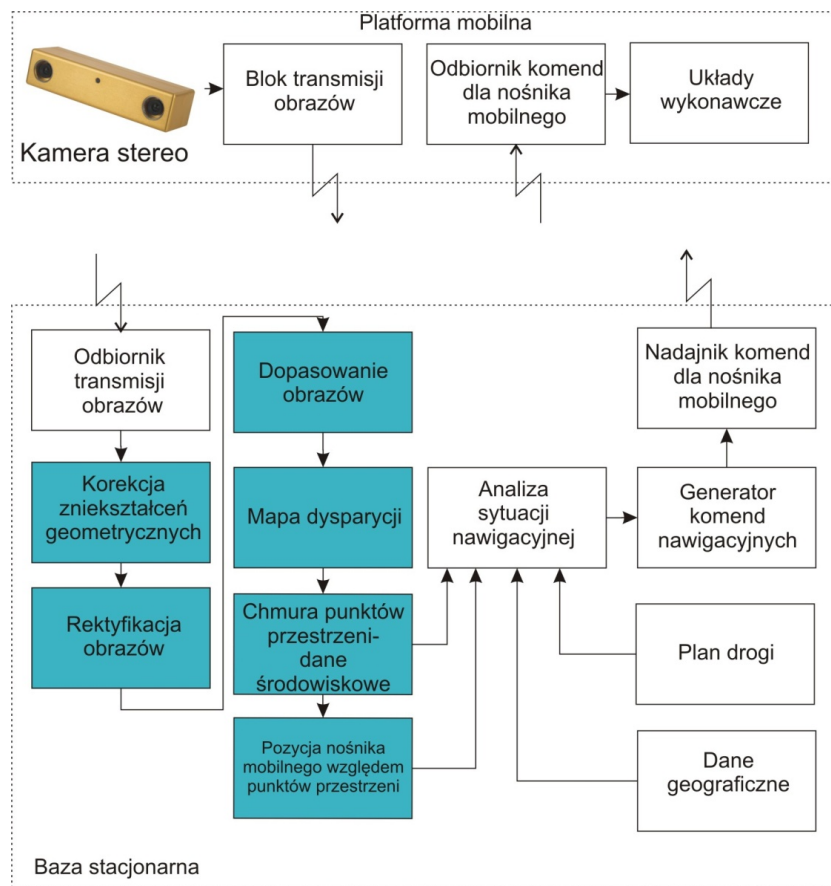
Platforma mobilna

Kamera stereo

Blok transmisji obrazów

Odbiornik komend dla nośnika mobilnego

Układy wykonawcze

Odbiornik transmisji obrazów

Korekcja zniekształceń geometrycznych

Rektyfikacja obrazów

Dopasowanie obrazów

Mapa dysparycji

Chmura punktów przestrzeni-dane środowiskowe

Pozycja nośnika mobilnego względem punktów przestrzeni

Analiza sytuacji nawigacyjnej

Nadajnik komend dla nośnika mobilnego

Generator komend nawigacyjnych

Plan drogi

Dane geograficzne

Baza stacjonarna